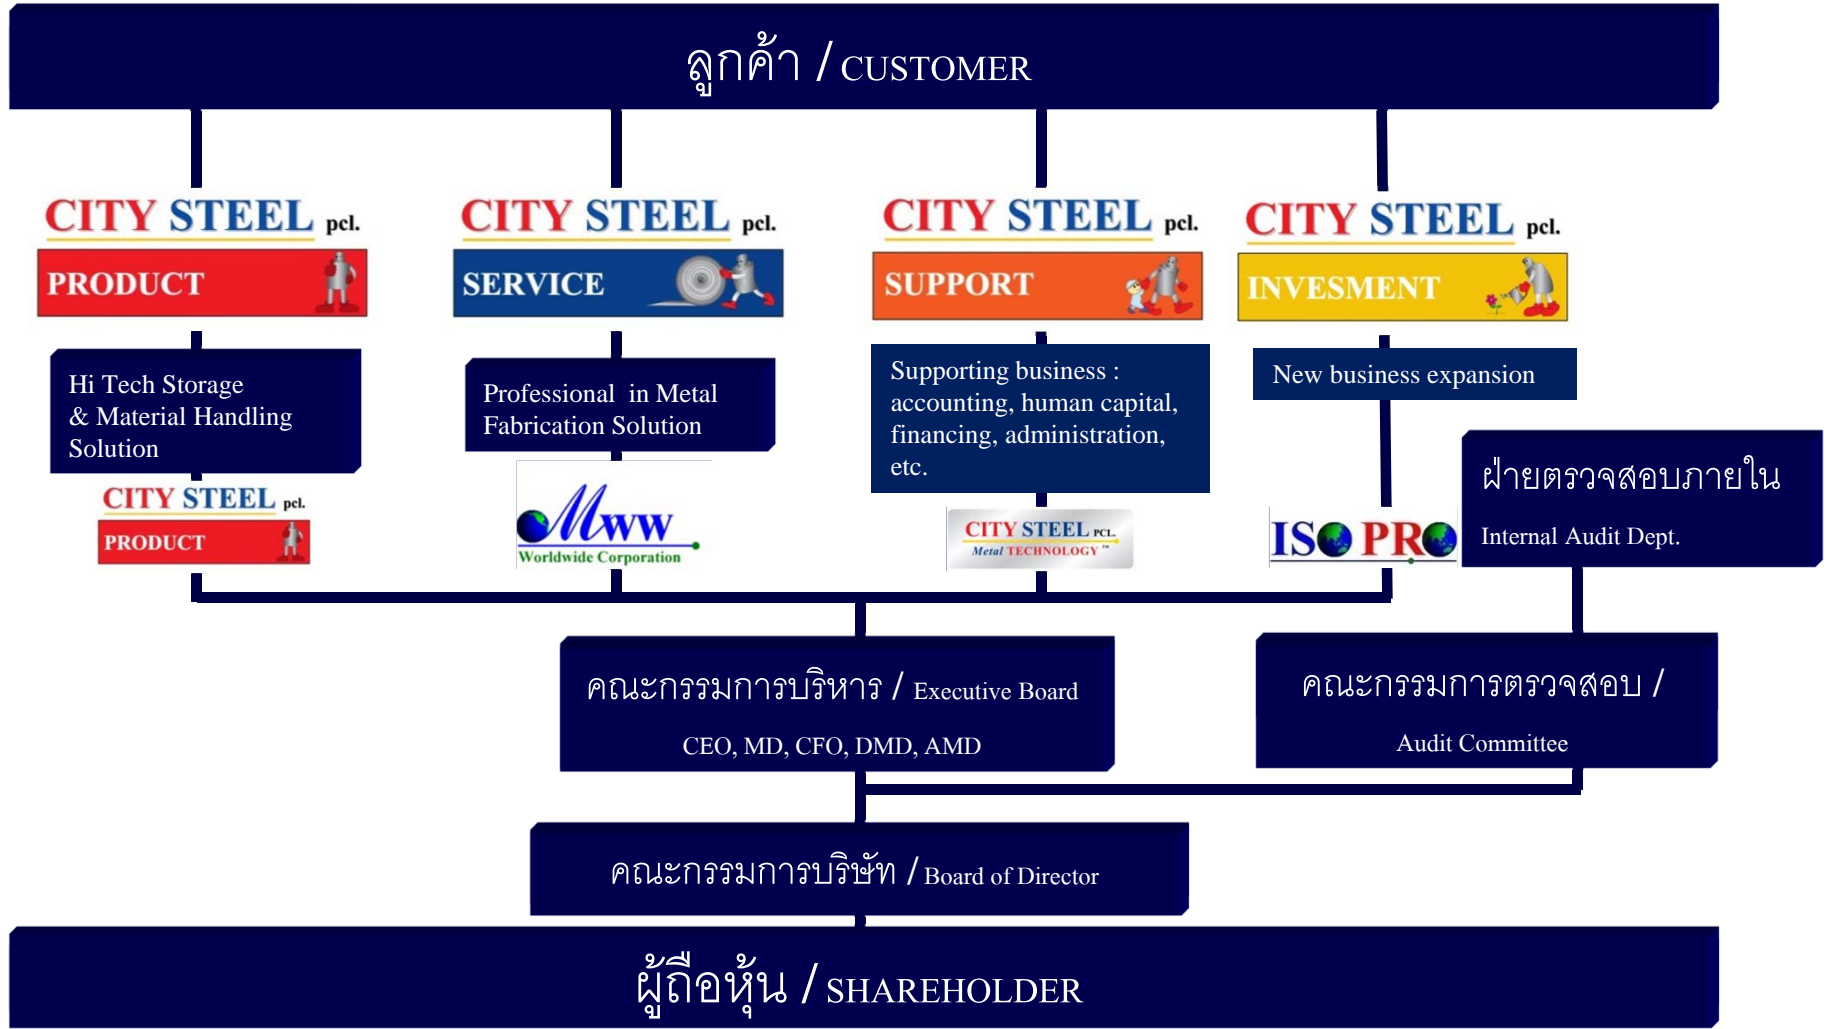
ลูกค้า / CUSTOMER

CITY STEEL pcl.
PRODUCT

Hi Tech Storage & Material Handling Solution

CITY STEEL pcl.
PRODUCT

CITY STEEL pcl.
SERVICE

Professional in Metal Fabrication Solution

Mww
Worldwide Corporation

CITY STEEL pcl.
SUPPORT

Supporting business : accounting, human capital, financing, administration, etc.

CITY STEEL PCL.
Metal TECHNOLOGY ™

CITY STEEL pcl.
INVESMENT

New business expansion

ISO PRO

ฝ่ายตรวจสอบภายใน

Internal Audit Dept.

คณะกรรมการบริหาร / Executive Board

CEO, MD, CFO, DMD, AMD

คณะกรรมการตรวจสอบ /

Audit Committee

คณะกรรมการบริษัท / Board of Director

ผู้ถือหุ้น / SHAREHOLDER